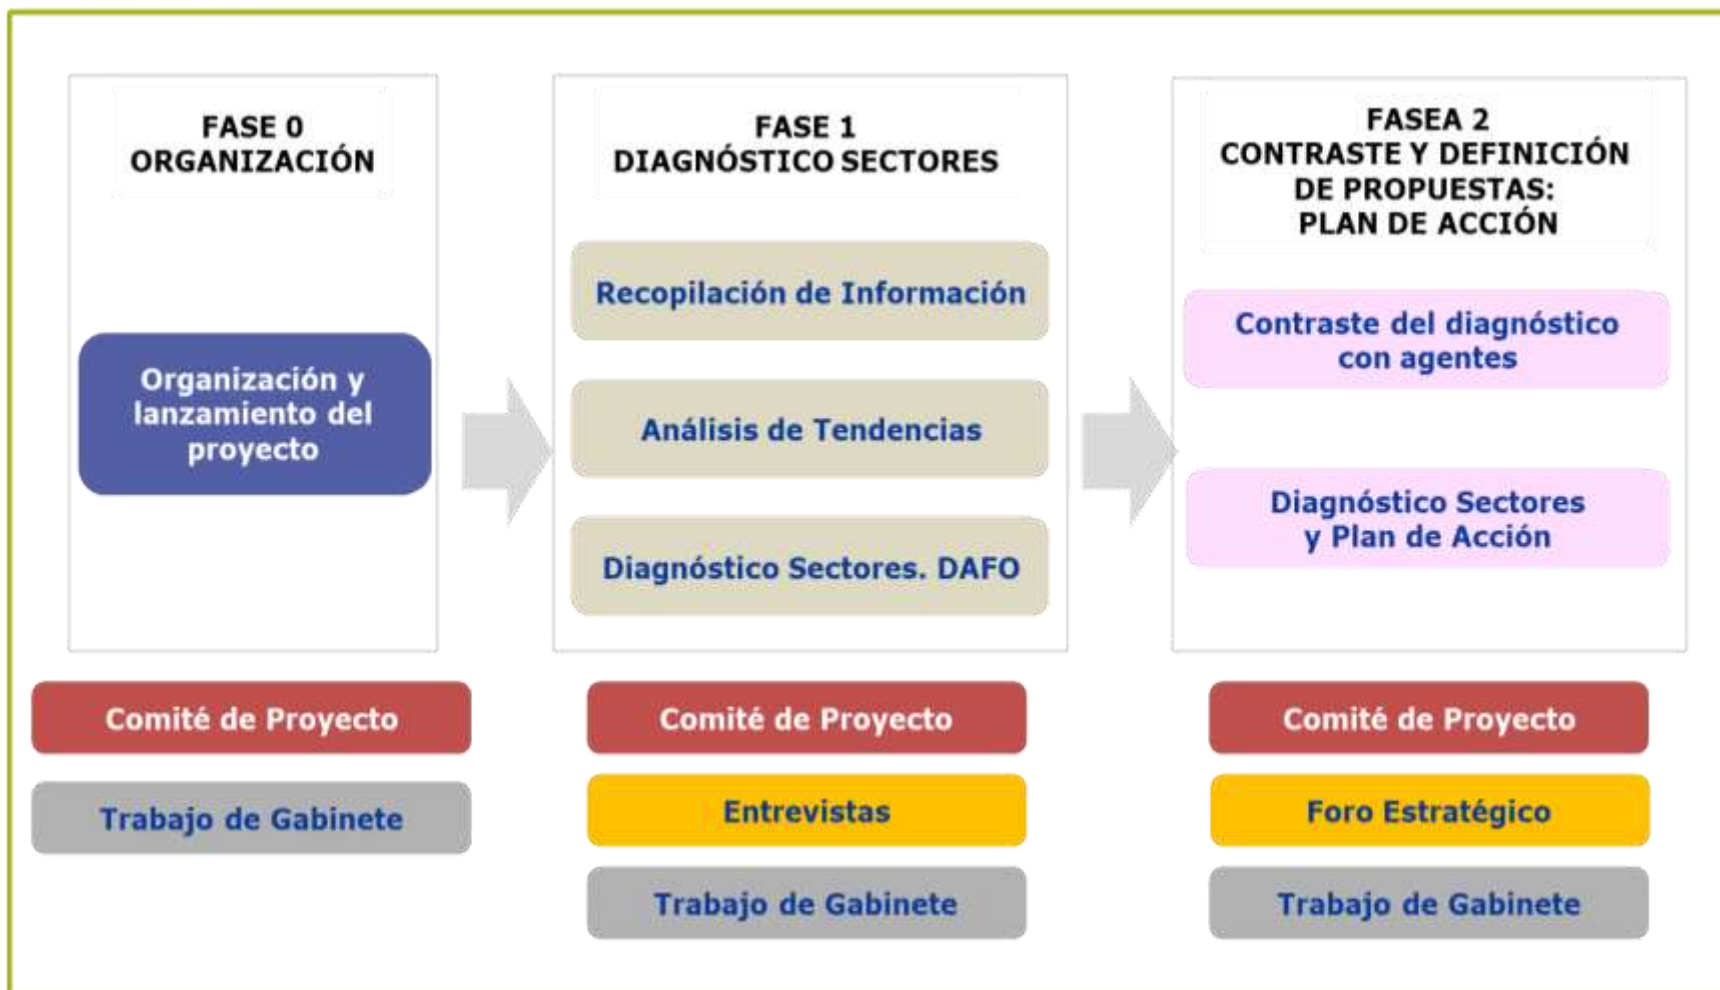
FASE 0
ORGANIZACIÓN

Organización y lanzamiento del proyecto

Comité de Proyecto

Trabajo de Gabinete

FASE 1
DIAGNÓSTICO SECTORES

Recopilación de Información

Análisis de Tendencias

Diagnóstico Sectores. DAFO

Comité de Proyecto

Entrevistas

Trabajo de Gabinete

FASEA 2
CONTRASTE Y DEFINICIÓN DE PROPUESTAS:
PLAN DE ACCIÓN

Contraste del diagnóstico con agentes

Diagnóstico Sectores y Plan de Acción

Comité de Proyecto

Foro Estratégico

Trabajo de Gabinete